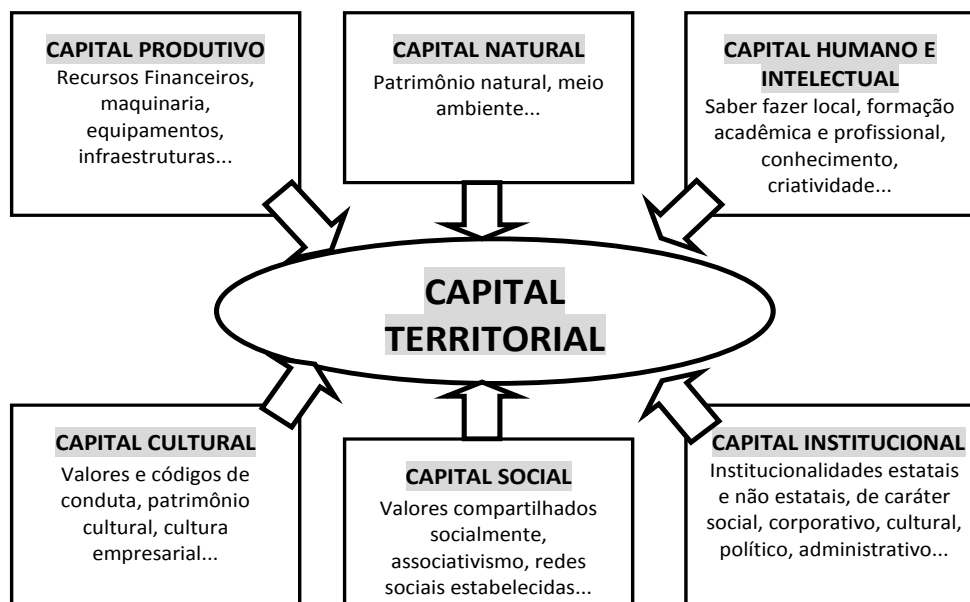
CAPITAL PRODUTIVO
Recursos Financeiros, maquinaria, equipamentos, infraestruturas...

CAPITAL NATURAL
Patrimônio natural, meio ambiente...

CAPITAL HUMANO E INTELECTUAL
Saber fazer local, formação acadêmica e profissional, conhecimento, criatividade...

CAPITAL TERRITORIAL

CAPITAL CULTURAL
Valores e códigos de conduta, patrimônio cultural, cultura empresarial...

CAPITAL SOCIAL
Valores compartilhados socialmente, associativismo, redes sociais estabelecidas...

CAPITAL INSTITUCIONAL
Institucionalidades estatais e não estatais, de caráter social, corporativo, cultural, político, administrativo...